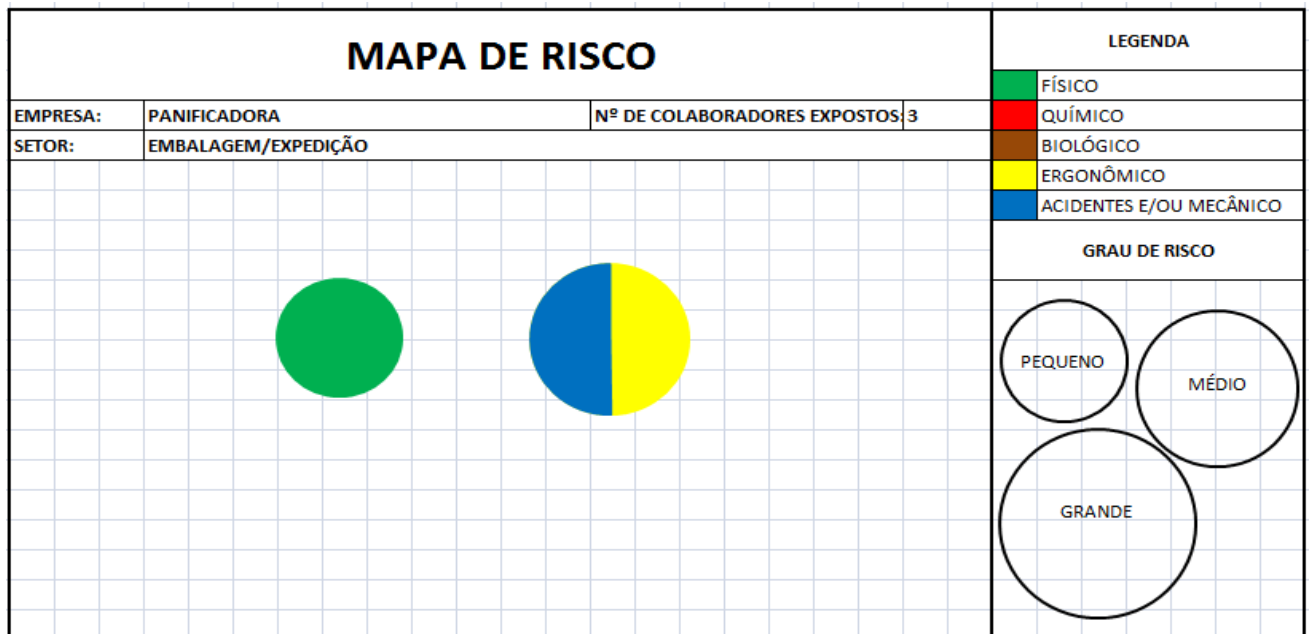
MAPA DE RISCO

| EMPRESA: | PANIFICADORA | Nº DE COLABORADORES EXPOSTOS: | 3 |
|---|---|---|---|
| SETOR: | EMBALAGEM/EXPEDIÇÃO | | |

LEGENDA

FÍSICO
QUÍMICO
BIOLÓGICO
ERGONÔMICO
ACIDENTES E/OU MECÂNICO

GRAU DE RISCO

PEQUENO
MÉDIO
GRANDE